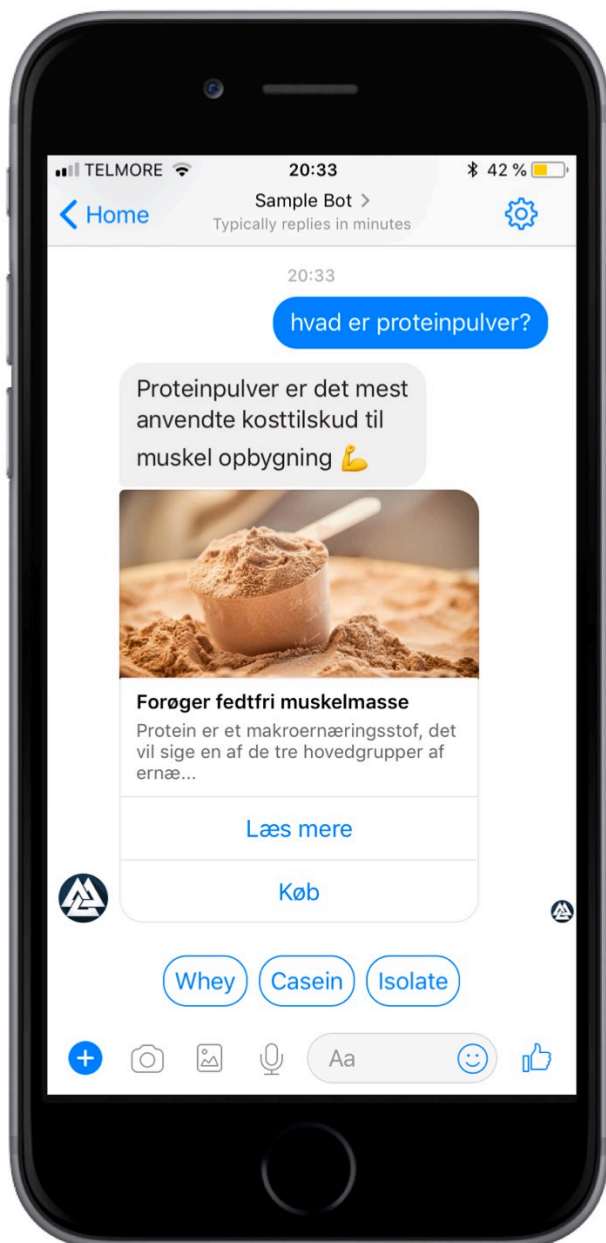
TELMORE 20:33 42 %

Home

Sample Bot >

Typically replies in minutes

20:33

hvad er proteinpulver?

Proteinpulver er det mest anvendte kosttilskud til muskel opbygning 💪

Forøger fedtfri muskelmasse

Protein er et makroernæringsstof, det vil sige en af de tre hovedgrupper af ernæ...

Læs mere

Køb

Whey

Casein

Isolate

Aa